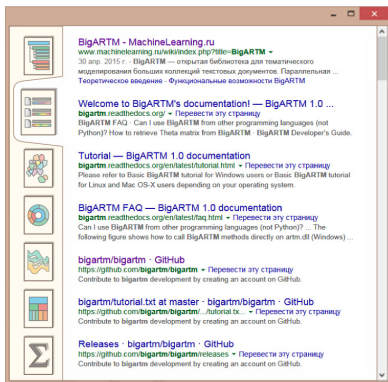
BigARTM - MachineLearning.ru
www.machinelearning.ru/wiki/index.php?title=BigARTM ▾
30 апр. 2015 г. - BigARTM — открытая библиотека для тематического моделирования больших коллекций текстовых документов. Параллельная ...
Теоретическое введение · Функциональные возможности BigARTM

Welcome to BigARTM's documentation! — BigARTM 1.0 ...
bigartm.readthedocs.org/ ▾ Перевести эту страницу
BigARTM FAQ · Can I use BigARTM from other programming languages (not Python)? How to retrieve Theta matrix from BigARTM · BigARTM Developer's Guide.

Tutorial — BigARTM 1.0 documentation
bigartm.readthedocs.org/en/latest/tutorial.html ▾ Перевести эту страницу
Please refer to Basic BigARTM tutorial for Windows users or Basic BigARTM tutorial for Linux and Mac OS-X users depending on your operating system.

BigARTM FAQ — BigARTM 1.0 documentation
bigartm.readthedocs.org/en/latest/faq.html ▾ Перевести эту страницу
Can I use BigARTM from other programming languages (not Python)? ... The following figure shows how to call BigARTM methods directly on artm.dll (Windows) ...

bigartm/bigartm · GitHub
https://github.com/bigartm/bigartm ▾ Перевести эту страницу
Contribute to bigartm development by creating an account on GitHub.

bigartm/tutorial.txt at master · bigartm/bigartm · GitHub
https://github.com/bigartm/bigartm/.../tutorial.txt ▾ Перевести эту страницу
Contribute to bigartm development by creating an account on GitHub.

Releases · bigartm/bigartm · GitHub
https://github.com/bigartm/bigartm/releases ▾ Перевести эту страницу
Contribute to bigartm development by creating an account on GitHub.